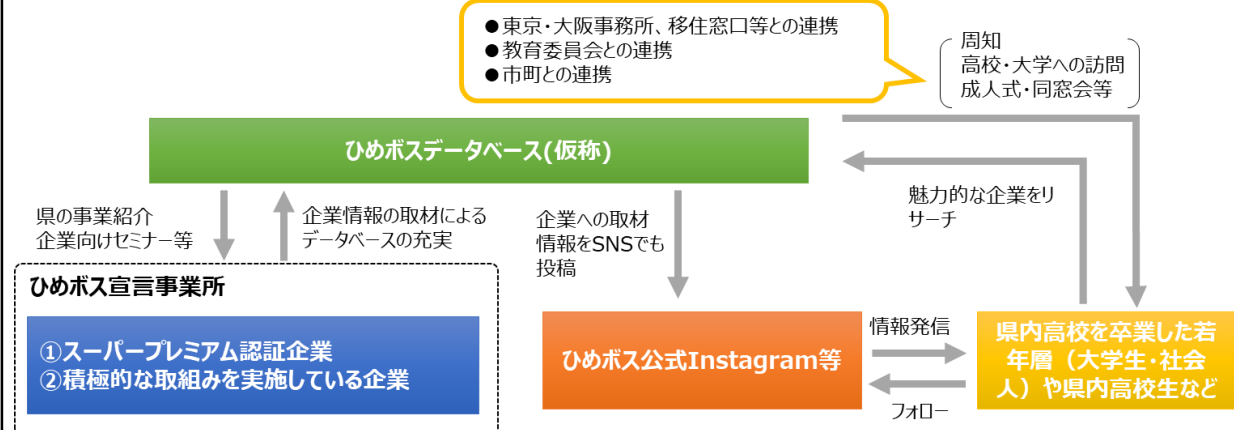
●東京・大阪事務所、移住窓口等との連携
●教育委員会との連携
●市町との連携

周知
高校・大学への訪問
成人式・同窓会等

ひめボスデータベース(仮称)

魅力的な企業をリサーチ

県の事業紹介
企業向けセミナー等

企業情報の取材による
データベースの充実

企業への取材
情報をSNSでも
投稿

ひめボス宣言事業所

①スーパープレミアム認証企業
②積極的な取組みを実施している企業

ひめボス公式Instagram等

情報発信

フォロー

県内高校を卒業した若年層（大学生・社会人）や県内高校生など